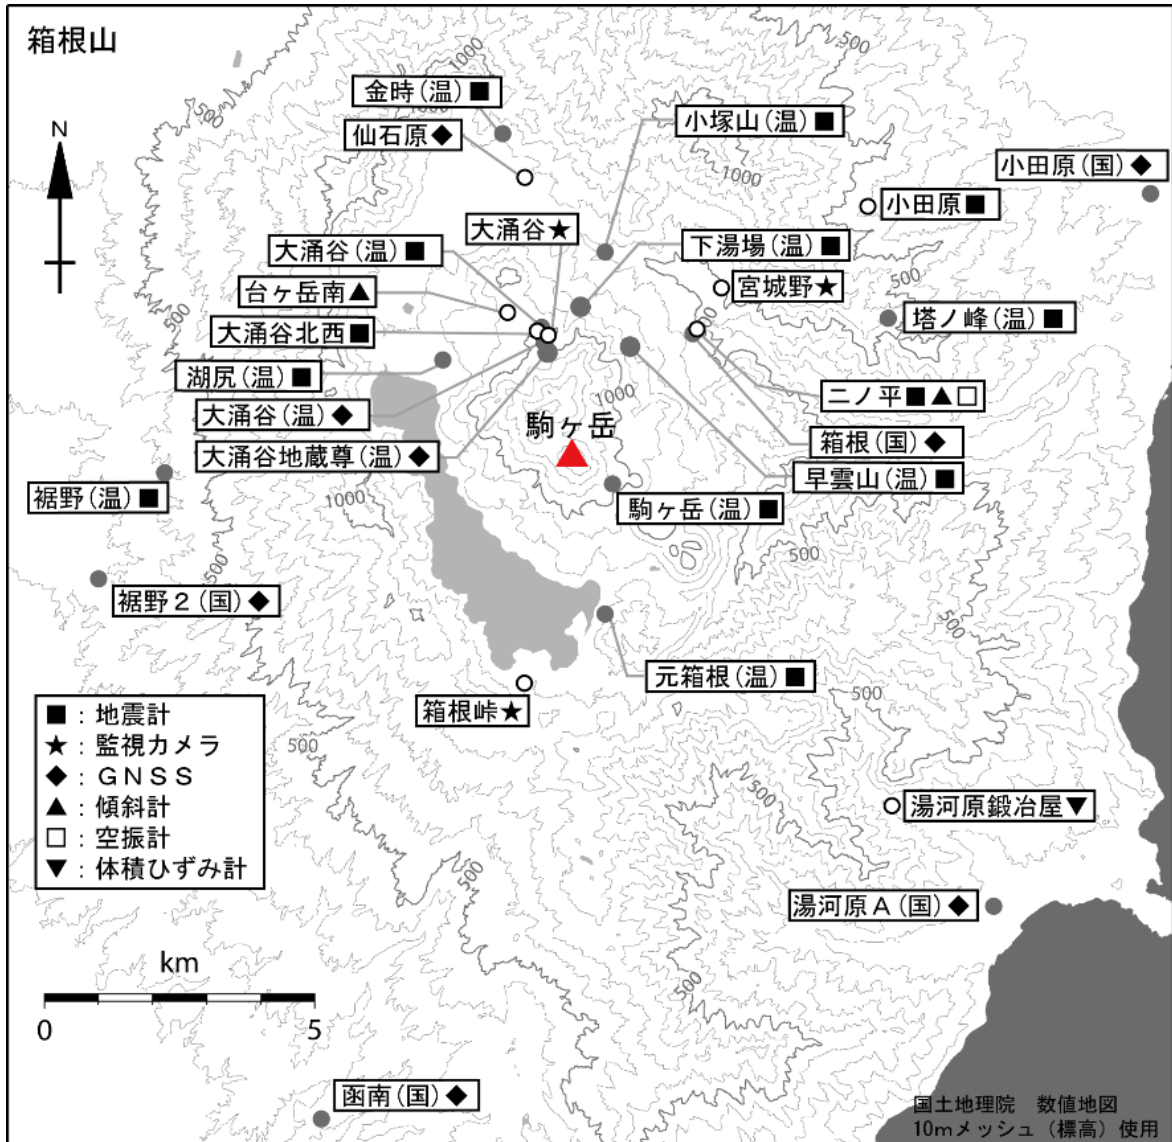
箱根山

N

金時(温)■
仙石原◆
小塚山(温)■
小田原(国)◆
小田原■
大涌谷★
大涌谷(温)■
下湯場(温)■
宮城野★
台ヶ岳南▲
大涌谷北西■
塔ノ峰(温)■
湖尻(温)■
二ノ平■▲□
大涌谷(温)◆
箱根(国)◆
大涌谷地蔵尊(温)◆
駒ヶ岳
早雲山(温)■
裾野(温)■
駒ヶ岳(温)■
裾野2(国)◆
元箱根(温)■
箱根峠★
湯河原鍛冶屋▼
湯河原A(国)◆
函南(国)◆

■：地震計
★：監視カメラ
◆：GNSS
▲：傾斜計
□：空振計
▼：体積ひずみ計

km
0
5

1000
500
1000
1000
500
500
1000
1000
500
500
500
500
500
500
500
500
500

国土地理院　数値地図
10mメッシュ（標高）使用